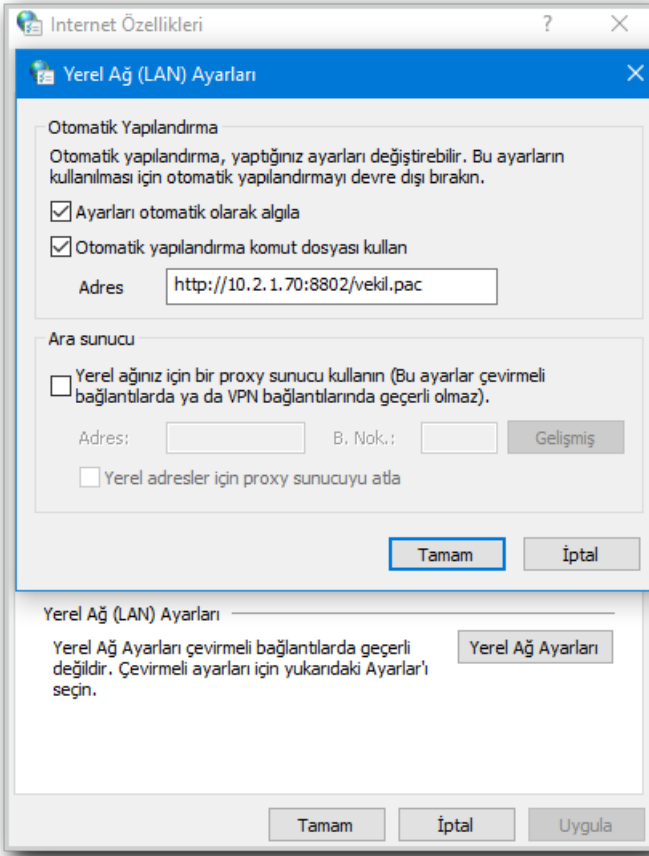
Internet Özellikleri
?
×
Yerel Ağ (LAN) Ayarları
×
Otomatik Yapılandırma
Otomatik yapılandırma, yaptığınız ayarları değiştirebilir. Bu ayarların kullanılması için otomatik yapılandırmayı devre dışı bırakın.
Ayarları otomatik olarak algıla
Otomatik yapılandırma komut dosyası kullan
Adres http://10.2.1.70:8802/vekil.pac
Ara sunucu
Yerel ağınız için bir proxy sunucu kullanın (Bu ayarlar çevirmeli bağlantılarda ya da VPN bağlantılarında geçerli olmaz).
Adres: B. Nok.: Gelişmiş
Yerel adresler için proxy sunucuyu atla
Tamam İptal
Yerel Ağ (LAN) Ayarları
Yerel Ağ Ayarları çevirmeli bağlantılarda geçerli değildir. Çevirmeli ayarları için yukarıdaki Ayarlar'ı seçin.
Yerel Ağ Ayarları
Tamam İptal Uygula